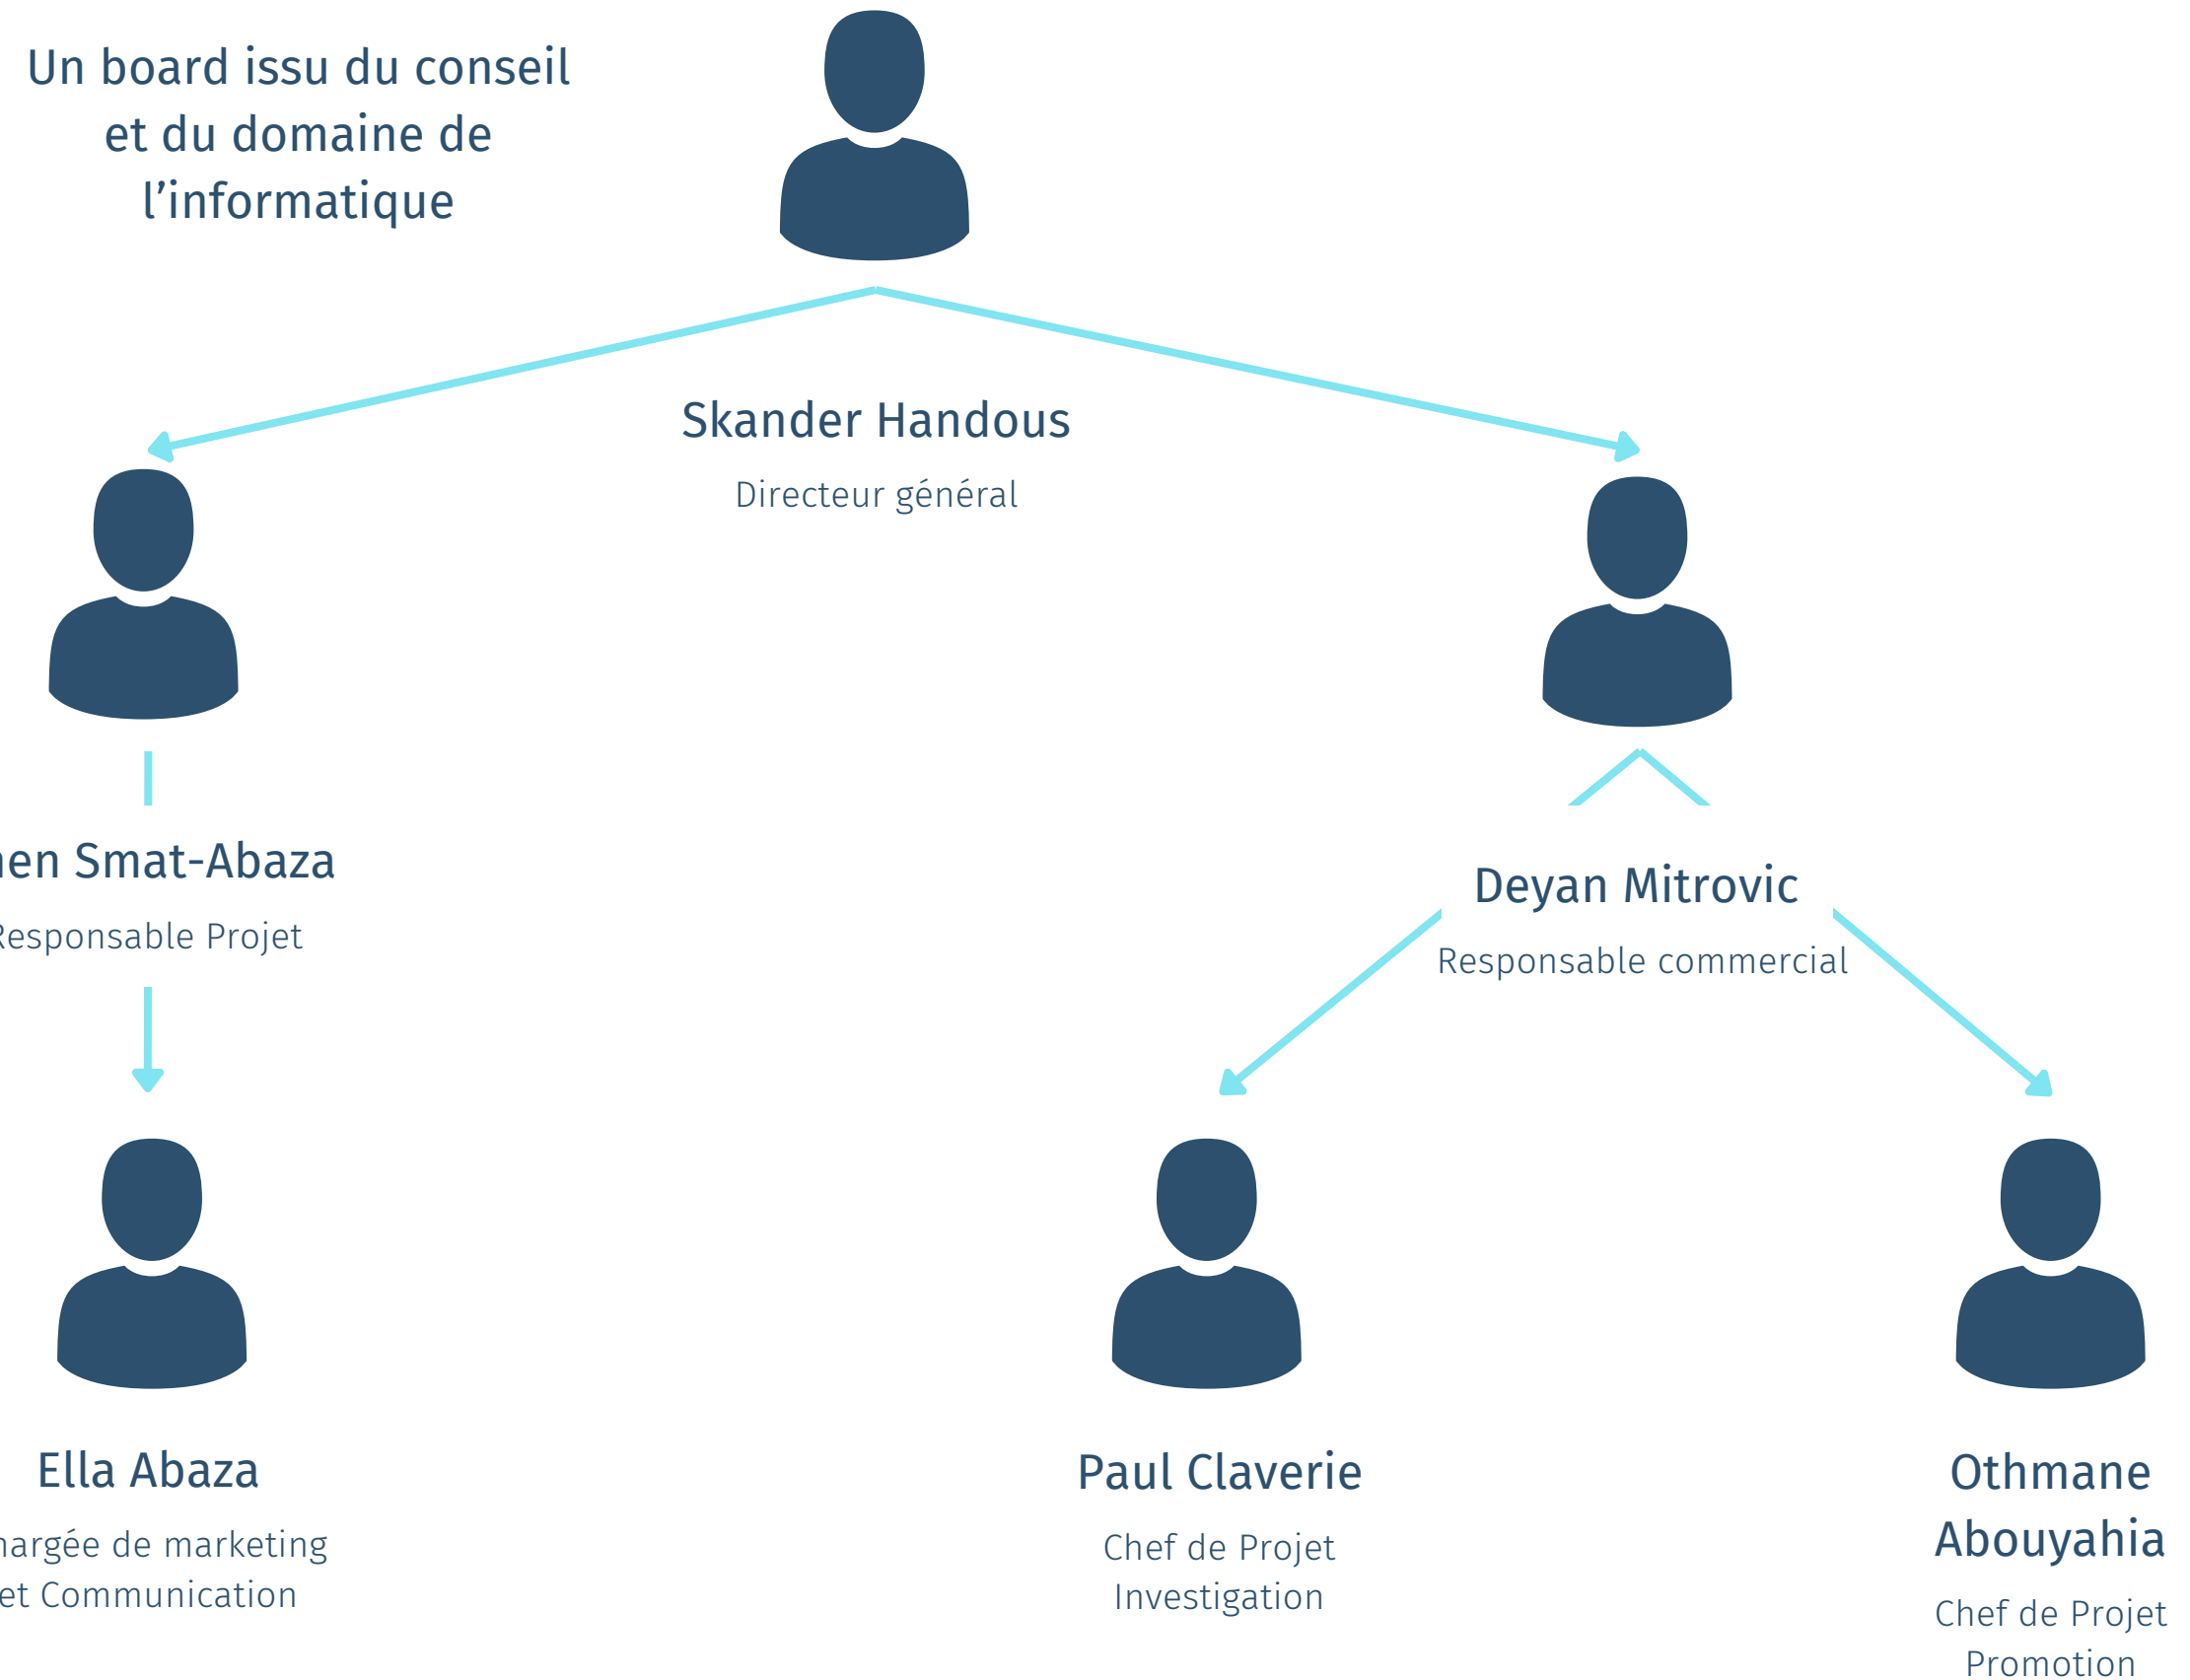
Un board issu du conseil et du domaine de l’informatique

Skander Handous

Directeur général

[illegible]en Smat-Abaza

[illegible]esponsable Projet

Deyan Mitrovic

Responsable commercial

Ella Abaza

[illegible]argée de marketing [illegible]et Communication

Paul Claverie

Chef de Projet Investigation

Othmane Abouyahia

Chef de Projet Promotion